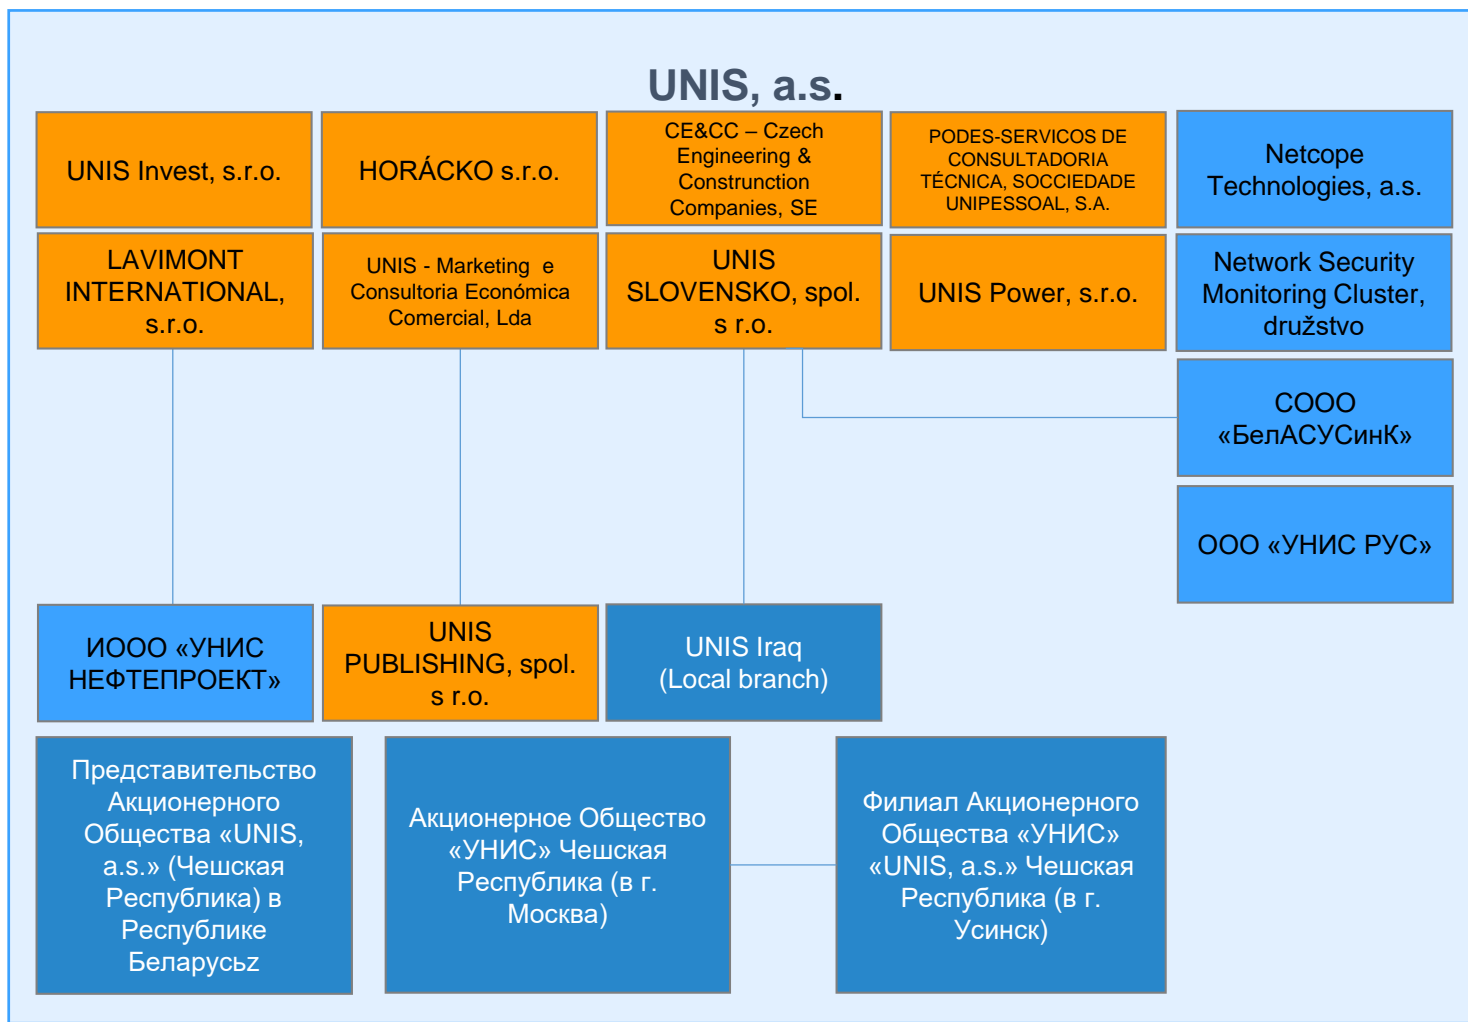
UNIS, a.s.

UNIS Invest, s.r.o.

HORÁCKO s.r.o.

CE&CC – Czech Engineering & Construction Companies, SE

PODES-SERVICOS DE CONSULTADORIA TÉCNICA, SOCCIEDADE UNIPESSOAL, S.A.

Netcope Technologies, a.s.

LAVIMONT INTERNATIONAL, s.r.o.

UNIS - Marketing e Consultoria Económica Comercial, Lda

UNIS SLOVENSKO, spol. s r.o.

UNIS Power, s.r.o.

Network Security Monitoring Cluster, družstvo

СООО «БелАСУСинК»

ООО «УНИС РУС»

ИООО «УНИС НЕФТЕПРОЕКТ»

UNIS PUBLISHING, spol. s r.o.

UNIS Iraq (Local branch)

Представительство Акционерного Общества «UNIS, a.s.» (Чешская Республика) в Республике Беларусьz

Акционерное Общество «УНИС» Чешская Республика (в г. Москва)

Филиал Акционерного Общества «УНИС» «UNIS, a.s.» Чешская Республика (в г. Усинск)